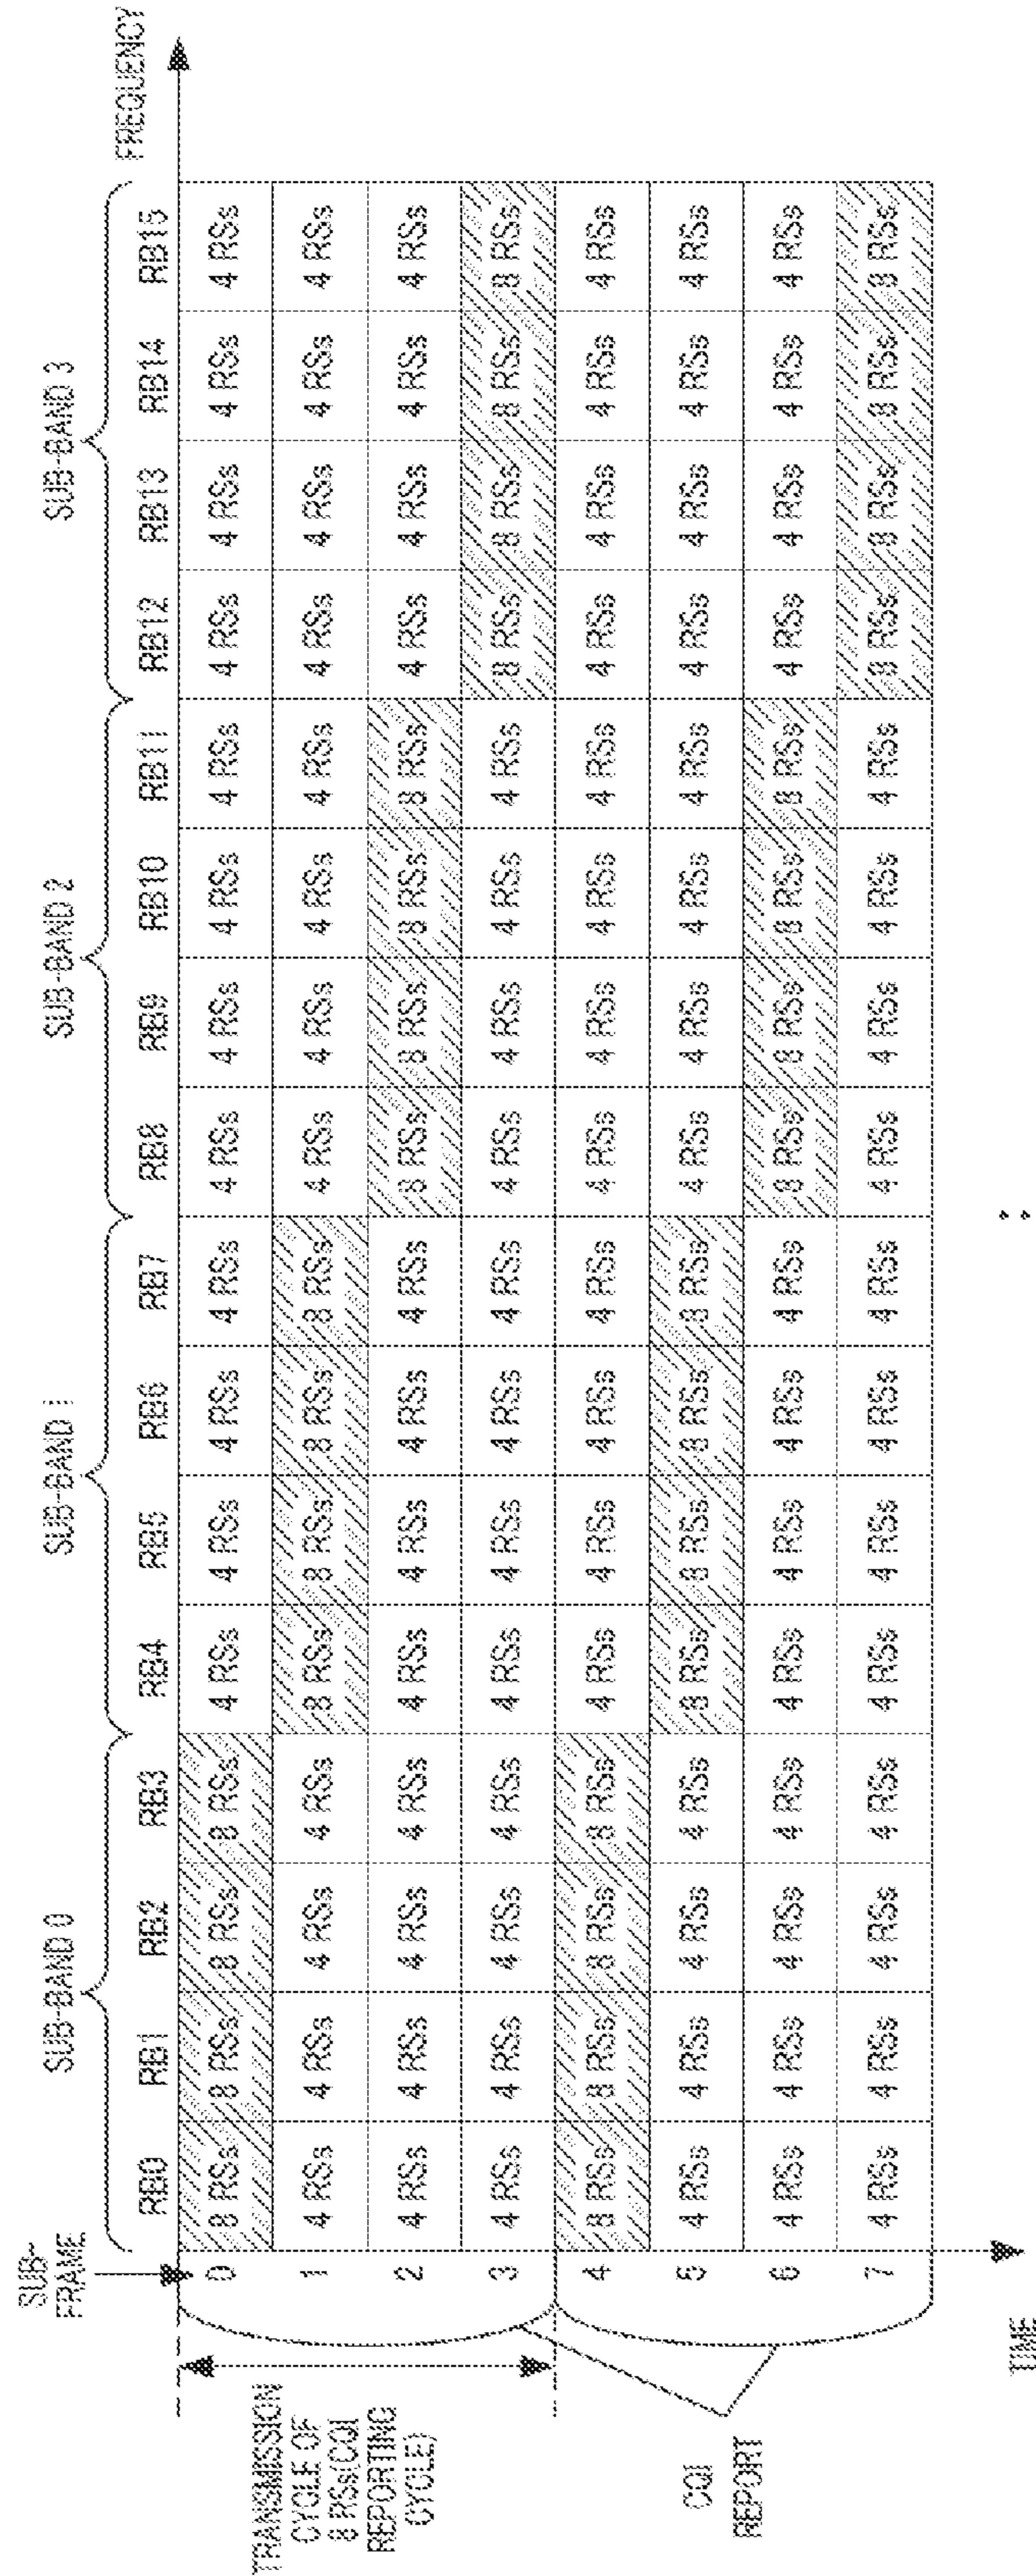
FREQUENCY

SUB-FRAME

| SUB-FRAME | RB0 | RB1 | RB2 | RB3 | RB4 | RB5 | RB6 | RB7 | RB8 | RB9 | RB10 | RB11 | RB12 | RB13 | RB14 | RB15 |
|---|---|---|---|---|---|---|---|---|---|---|---|---|---|---|---|---|
| | SUB-BAND 0 | | | | SUB-BAND 1 | | | | SUB-BAND 2 | | | | SUB-BAND 3 | | | |
| 0 | 8 RSs | 8 RSs | 8 RSs | 8 RSs | 4 RSs | 4 RSs | 4 RSs | 4 RSs | 4 RSs | 4 RSs | 4 RSs | 4 RSs | 4 RSs | 4 RSs | 4 RSs | 4 RSs |
| 1 | 4 RSs | 4 RSs | 4 RSs | 4 RSs | 8 RSs | 8 RSs | 8 RSs | 8 RSs | 4 RSs | 4 RSs | 4 RSs | 4 RSs | 4 RSs | 4 RSs | 4 RSs | 4 RSs |
| 2 | 4 RSs | 4 RSs | 4 RSs | 4 RSs | 4 RSs | 4 RSs | 4 RSs | 4 RSs | 8 RSs | 8 RSs | 8 RSs | 8 RSs | 4 RSs | 4 RSs | 4 RSs | 4 RSs |
| 3 | 4 RSs | 4 RSs | 4 RSs | 4 RSs | 4 RSs | 4 RSs | 4 RSs | 4 RSs | 4 RSs | 4 RSs | 4 RSs | 4 RSs | 8 RSs | 8 RSs | 8 RSs | 8 RSs |
| 4 | 8 RSs | 8 RSs | 8 RSs | 8 RSs | 4 RSs | 4 RSs | 4 RSs | 4 RSs | 4 RSs | 4 RSs | 4 RSs | 4 RSs | 4 RSs | 4 RSs | 4 RSs | 4 RSs |
| 5 | 4 RSs | 4 RSs | 4 RSs | 4 RSs | 8 RSs | 8 RSs | 8 RSs | 8 RSs | 4 RSs | 4 RSs | 4 RSs | 4 RSs | 4 RSs | 4 RSs | 4 RSs | 4 RSs |
| 6 | 4 RSs | 4 RSs | 4 RSs | 4 RSs | 4 RSs | 4 RSs | 4 RSs | 4 RSs | 8 RSs | 8 RSs | 8 RSs | 8 RSs | 4 RSs | 4 RSs | 4 RSs | 4 RSs |
| 7 | 4 RSs | 4 RSs | 4 RSs | 4 RSs | 4 RSs | 4 RSs | 4 RSs | 4 RSs | 4 RSs | 4 RSs | 4 RSs | 4 RSs | 8 RSs | 8 RSs | 8 RSs | 8 RSs |

TRANSMISSION CYCLE OF 8 RSs(CQI REPORTING CYCLE)

CQI REPORT

TIME